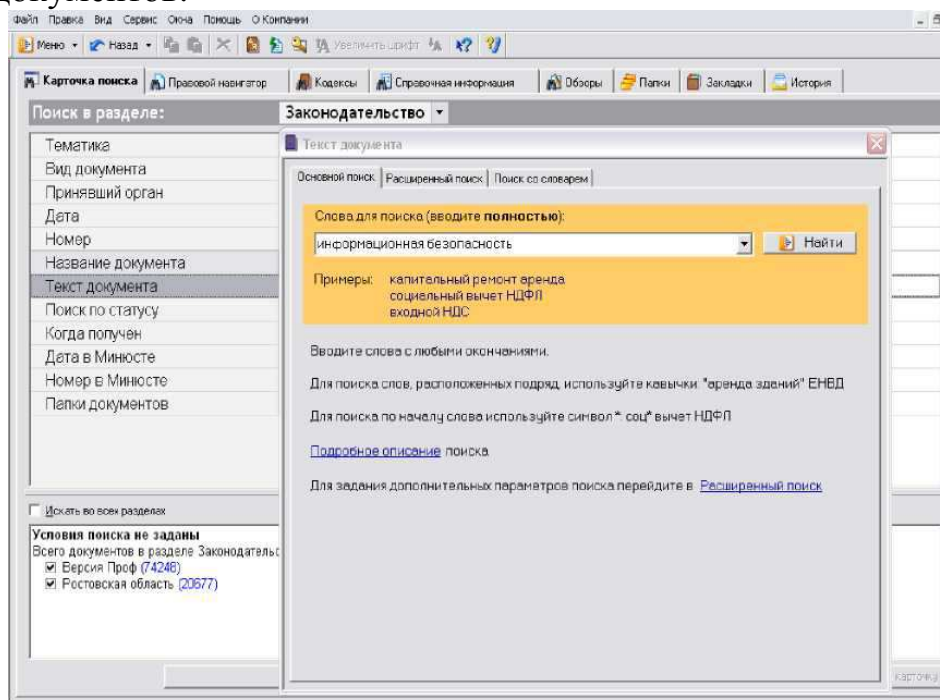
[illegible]

Файл Правка Вид Сервис Окна Помощь О Компании

Меню Назад Увеличить шрифт

Карточка поиска | Правовой навигатор | Кодексы | Справочная информация | Обзоры | Папки | Закладки | История

Поиск в разделе: Законодательство

Тематика
Вид документа
Принявший орган
Дата
Номер
Название документа
Текст документа
Поиск по статусу
Когда получен
Дата в Минюсте
Номер в Минюсте
Папки документов

Искать во всех разделах

Условия поиска не заданы
Всего документов в разделе Законодательс
Версия Проф (74246)
Ростовская область (20677)

Текст документа

Основной поиск | Расширенный поиск | Поиск со словарем

Слова для поиска (вводите **полностью**):

информационная безопасность

Найти

Примеры: капитальный ремонт аренда
социальный вычет НДФЛ
входной НДС

Вводите слова с любыми окончаниями.

Для поиска слов, расположенных подряд, используйте кавычки "аренда зданий" ЕНВД

Для поиска по началу слова используйте символ * соц* вычет НДФЛ

Подробное описание поиска

Для задания дополнительных параметров поиска перейдите в Расширенный поиск

карточку